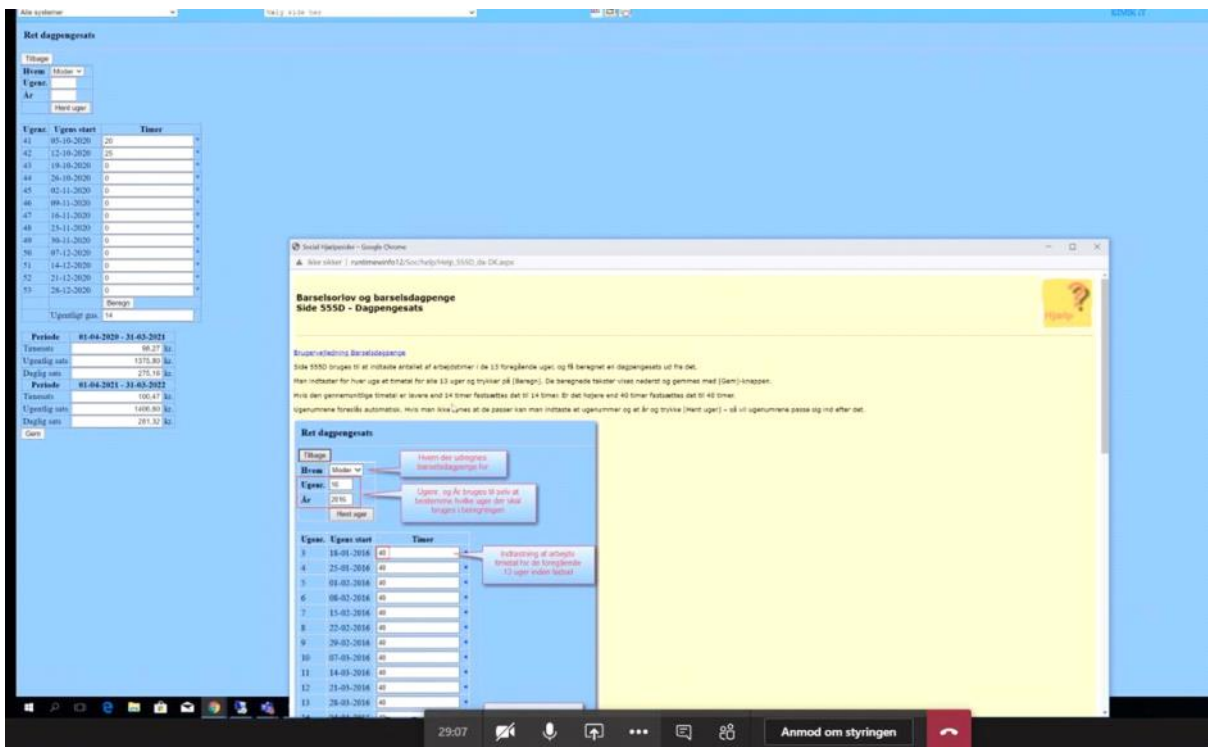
Alle systemer
Daily side bar
EDVIK IT

Ret dagpengesats

Tilbage
Hvem Moder
Ugenr.
År
Hent uger

| Ugenr. | Ugens start | Timer |
|---|---|---|
| 41 | 05-10-2020 | 20 |
| 42 | 12-10-2020 | 25 |
| 43 | 19-10-2020 | 0 |
| 44 | 26-10-2020 | 0 |
| 45 | 02-11-2020 | 0 |
| 46 | 09-11-2020 | 0 |
| 47 | 16-11-2020 | 0 |
| 48 | 23-11-2020 | 0 |
| 49 | 30-11-2020 | 0 |
| 50 | 07-12-2020 | 0 |
| 51 | 14-12-2020 | 0 |
| 52 | 21-12-2020 | 0 |
| 53 | 28-12-2020 | 0 |

Beregn
Ugentligt gns. 14

| Periode | 01-04-2020 - 31-03-2021 |
|---|---|
| Timesats | 98,27 kr. |
| Ugentlig sats | 1375,80 kr. |
| Daglig sats | 275,16 kr. |
| Periode | 01-04-2021 - 31-03-2022 |
| Timesats | 100,47 kr. |
| Ugentlig sats | 1406,60 kr. |
| Daglig sats | 281,32 kr. |

Gem

Social Hjælpesider - Google Chrome
Ikke sikker | runtimewinfo12/Soc/help/Help_555D_da-DK.aspx

Barselsorlov og barselsdagpenge
Side 555D - Dagpengesats

Hjælp

Brugervejledning Barselsdagpenge
Side 555D bruges til at indtaste antallet af arbejdstimer i de 13 foregående uger, og få beregnet en dagpengesats ud fra det.
Man indtaster for hver uge et timetal for alle 13 uger og trykker på [Beregn]. De beregnede tekster vises nederst og gemmes med [Gem]-knappen.
Hvis den gennemsnitlige timetal er lavere end 14 timer fastsættes det til 14 timer. Er det højere end 40 timer fastsættes det til 40 timer.
Ugenumrene foreslås automatisk. Hvis man ikke synes at de passer kan man indtaste et ugenummer og et år og trykke [Hent uger] – så vil ugenumrene passe og ind efter det.

Ret dagpengesats
Tilbage
Hvem Moder
Hvem der udregnes barselsdagpenge for.
Ugenr. 16
År 2016
Ugenr. og År bruges til selv at bestemme hvilke uger der skal bruges i beregningen
Hent uger

| Ugenr. | Ugens start | Timer |
|---|---|---|
| 3 | 18-01-2016 | 40 |
| 4 | 25-01-2016 | 40 |
| 5 | 01-02-2016 | 40 |
| 6 | 08-02-2016 | 40 |
| 7 | 15-02-2016 | 40 |
| 8 | 22-02-2016 | 40 |
| 9 | 29-02-2016 | 40 |
| 10 | 07-03-2016 | 40 |
| 11 | 14-03-2016 | 40 |
| 12 | 21-03-2016 | 40 |
| 13 | 28-03-2016 | 40 |

Indtastning af arbejds timetal for de foregående 13 uger inden fødsel

29:07
Anmod om styringen